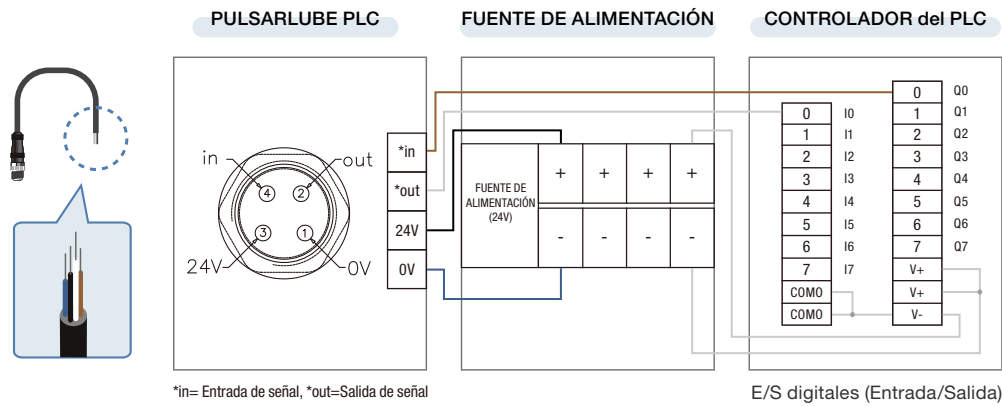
PULSARLUBE PLC

FUENTE DE ALIMENTACIÓN

CONTROLADOR del PLC

in
out
4
2
3
1
24V
0V

*in
*out
24V
0V

FUENTE DE ALIMENTACIÓN (24V)

| + | + | + | + |
|---|---|---|---|
| - | - | - | - |

| | |
|---|---|
| 0 | I0 |
| 1 | I1 |
| 2 | I2 |
| 3 | I3 |
| 4 | I4 |
| 5 | I5 |
| 6 | I6 |
| 7 | I7 |
| COMO | |
| COMO | |

| | |
|---|---|
| 0 | Q0 |
| 1 | Q1 |
| 2 | Q2 |
| 3 | Q3 |
| 4 | Q4 |
| 5 | Q5 |
| 6 | Q6 |
| 7 | Q7 |
| V+ | |
| V+ | |
| V- | |

*in= Entrada de señal, *out=Salida de señal

E/S digitales (Entrada/Salida)